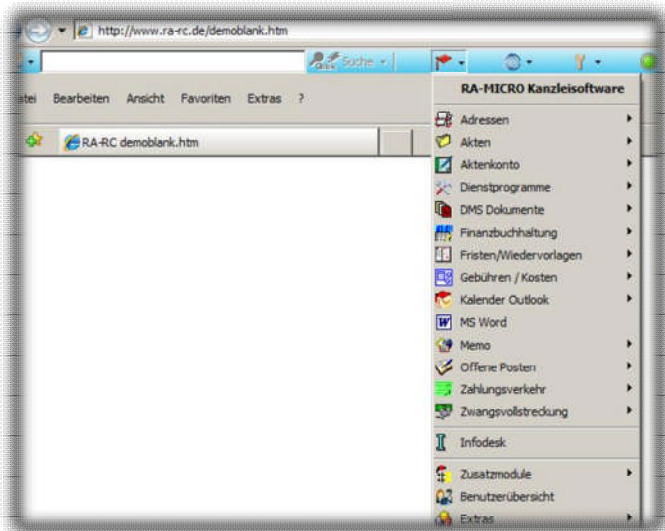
http://www.ra-rc.de/demoblank.htm

Suche

atei Bearbeiten Ansicht Favoriten Extras ?

RA-RC demoblank.htm

RA-MICRO Kanzleisoftware

Adressen
Akten
Aktenkonto
Dienstprogramme
DMS Dokumente
Finanzbuchhaltung
Fristen/Wiedervorlagen
Gebühren / Kosten
Kalender Outlook
MS Word
Memo
Offene Posten
Zahlungsverkehr
Zwangsvollstreckung
Infodesk
Zusatzmodule
Benutzerübersicht
Extras